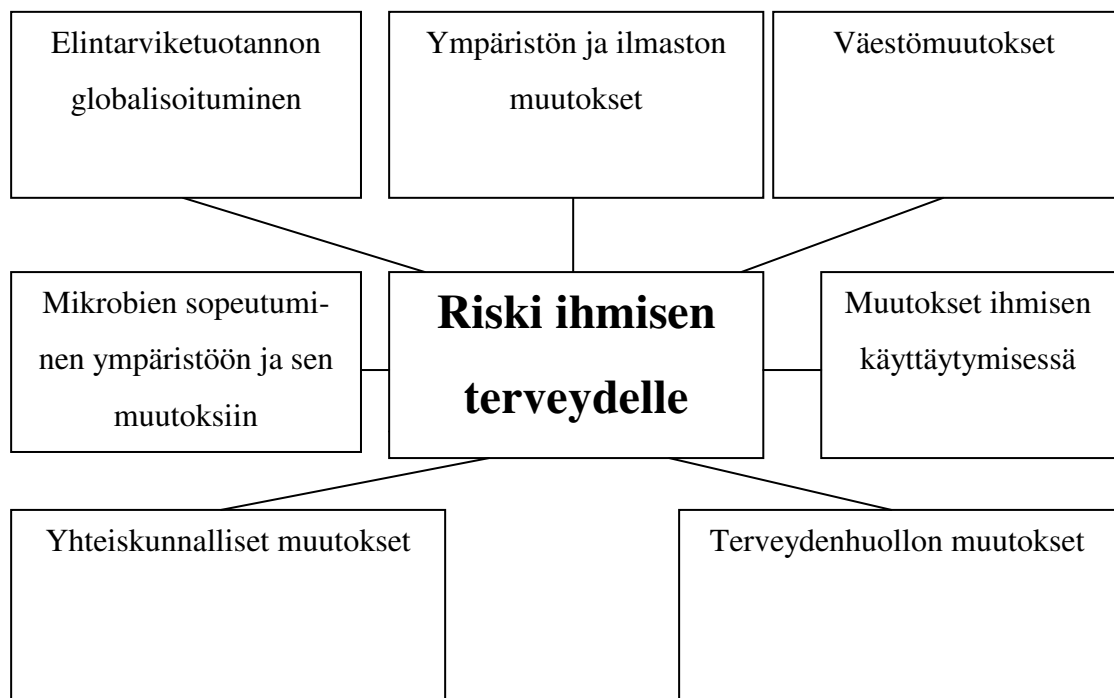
Elintarviketuotannon globalisoituminen

Ympäristön ja ilmaston muutokset

Väestömuutokset

Mikrobien sopeutuminen ympäristöön ja sen muutoksiin

**Riski ihmisen terveydelle**

Muutokset ihmisen käyttäytymisessä

Yhteiskunnalliset muutokset

Terveydenhuollon muutokset